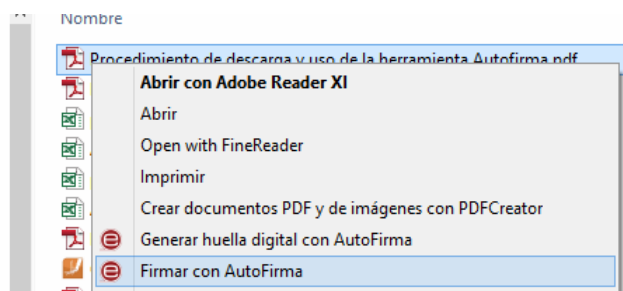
Nombre

Procedimiento de descarga y uso de la herramienta Autofirma.pdf

Abrir con Adobe Reader XI
Abrir
Open with FineReader
Imprimir
Crear documentos PDF y de imágenes con PDFCreator
Generar huella digital con AutoFirma
Firmar con AutoFirma